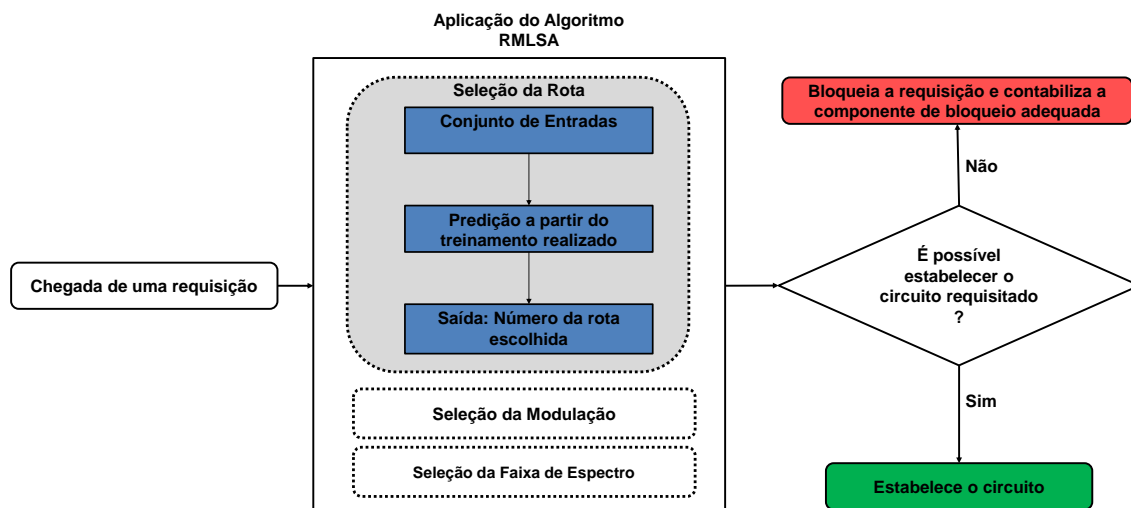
Aplicação do Algoritmo RMLSA

Chegada de uma requisição

Seleção da Rota

Conjunto de Entradas

Predição a partir do treinamento realizado

Saída: Número da rota escolhida

Seleção da Modulação

Seleção da Faixa de Espectro

Bloqueia a requisição e contabiliza a componente de bloqueio adequada

Não

É possível estabelecer o circuito requisitado ?

Sim

Estabelece o circuito